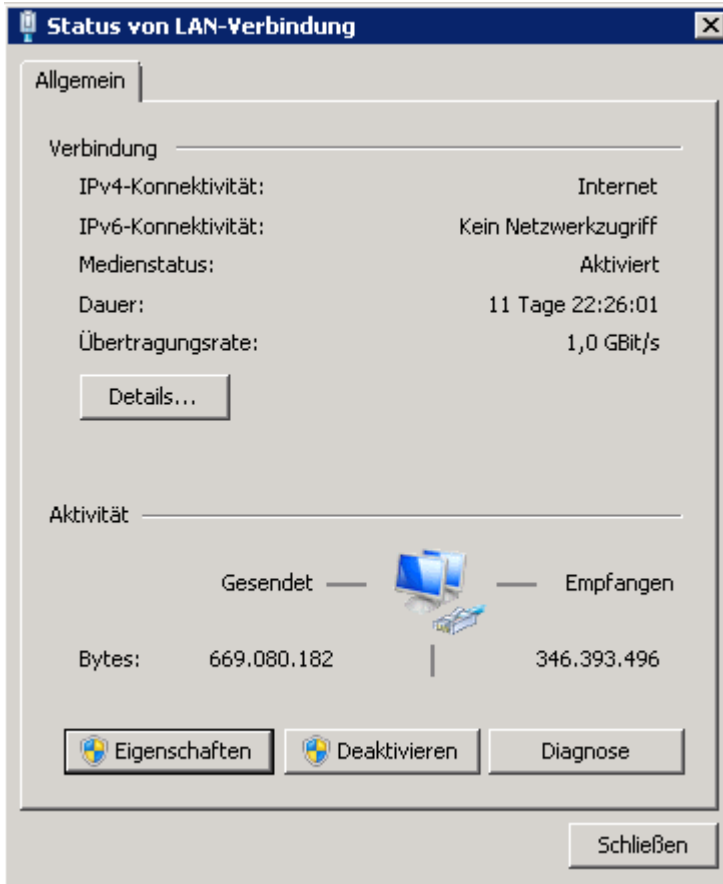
Status von LAN-Verbindung

Allgemein

Verbindung

| | |
|---|---|
| IPv4-Konnektivität: | Internet |
| IPv6-Konnektivität: | Kein Netzwerkzugriff |
| Medienstatus: | Aktiviert |
| Dauer: | 11 Tage 22:26:01 |
| Übertragungsrate: | 1,0 GBit/s |

Details...

Aktivität

Gesendet — Empfangen

Bytes: 669.080.182 | 346.393.496

Eigenschaften Deaktivieren Diagnose

Schließen